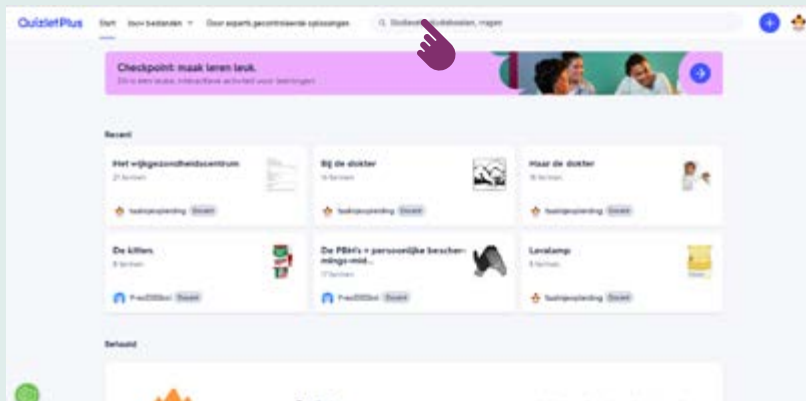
QuizletPlus Start Jouw bestanden Door experts gecontroleerde oplossingen Studiesets, studieboeken, vragen

Checkpoint: maak leren leuk.
Dit is een leuke, interactieve activiteit voor leerlingen

Recent

Het wijkgezondheidscentrum
21 termen
taalsleepsplezier Docent

Bij de dokter
14 termen
taalsleepsplezier Docent

Naar de dokter
16 termen
taalsleepsplezier Docent

De killers
8 termen
Fred2005bol Docent

De PBM's = persoonlijke beschermings-mid...
17 termen
Fred2005bol Docent

Lavalamp
8 termen
taalsleepsplezier Docent

Behaald